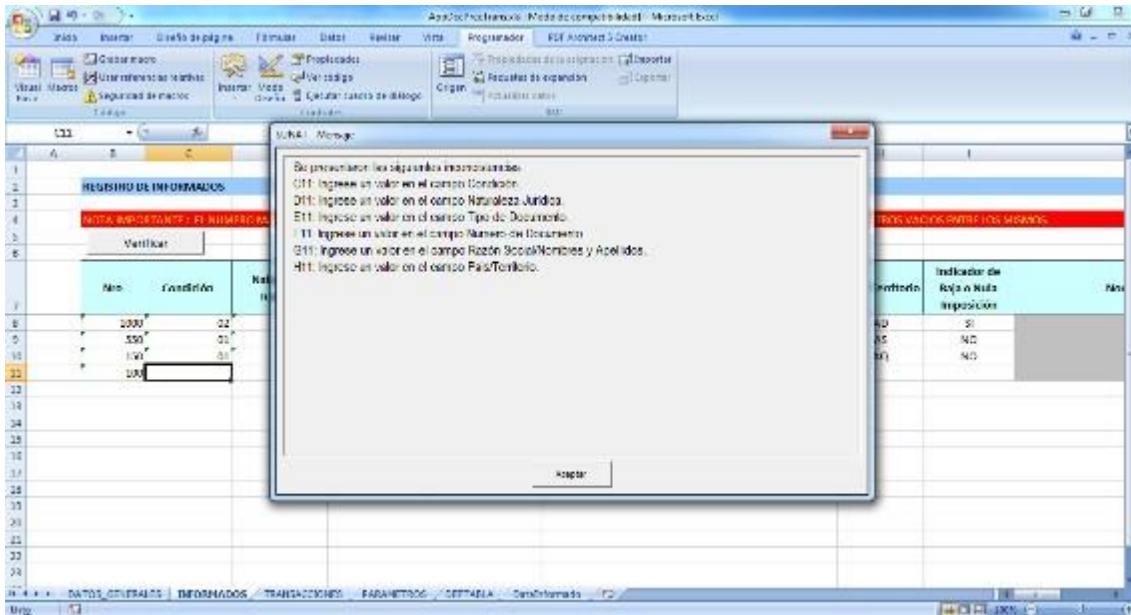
AppDocFiscIformacin [Modo de compatibilidad] - Microsoft Excel

Inicio Insertar Diseño de página Fórmulas Datos Revisar Vista Programador PDF Architect 5 Creator

Grabar macro
Usar referencias relativas
Seguridad de macros
Visual Basic Macros
Código
Insertar Modo Diseño
Propiedades
Ver código
Ejecutar cuadro de diálogo
Controles
Origen
Propiedades de la asignación
Paquetes de expansión
Actualizar datos
Importar
Exportar
XML

C11

A B C

REGISTRO DE INFORMADOS

NOTA IMPORTANTE: EL NUMERO RA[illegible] TROS VACIOS ENTRE LOS MISMOS.

Verificar

| Nro | Condición | Nat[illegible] | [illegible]rritorio | Indicador de Baja o Nula Imposición | No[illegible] |
|---|---|---|---|---|---|
| 1000 | 02 | | AD | SI | |
| 550 | 01 | | AS | NO | |
| 150 | 03 | | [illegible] | NO | |
| 100 | | | | | |

SUNAT - Mensaje

Se presentaron las siguientes inconsistencias:
C11: Ingrese un valor en el campo Condición.
D11: Ingrese un valor en el campo Naturaleza Jurídica.
E11: Ingrese un valor en el campo Tipo de Documento.
F11: Ingrese un valor en el campo Numero de Documento.
G11: Ingrese un valor en el campo Razón Social/Nombres y Apellidos.
H11: Ingrese un valor en el campo País/Territorio.

Aceptar

DATOS_GENERALES INFORMADOS TRANSACCIONES PARAMETROS DETTABLA DataInformado

Listo 100%